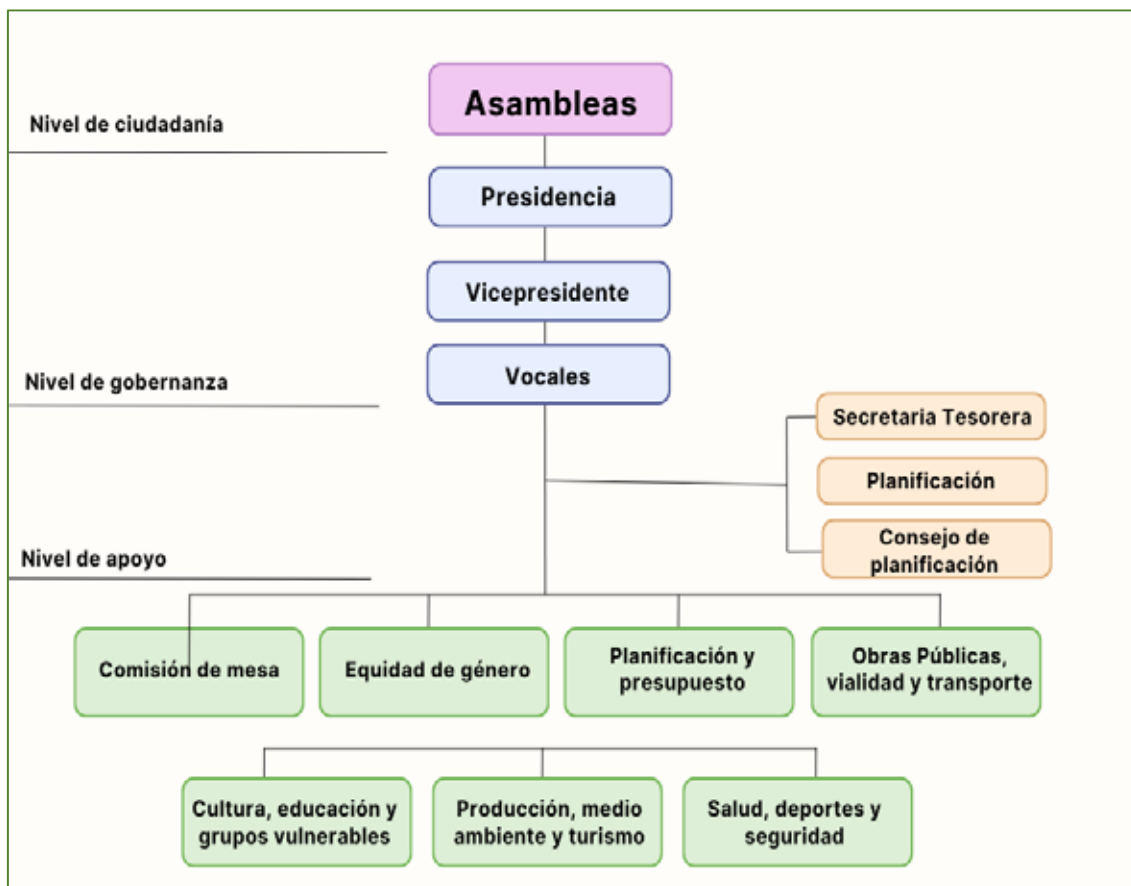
Nivel de ciudadanía

Asambleas

Presidencia

Vicepresidente

Nivel de gobernanza

Vocales

Secretaria Tesorera

Planificación

Consejo de planificación

Nivel de apoyo

Comisión de mesa

Equidad de género

Planificación y presupuesto

Obras Públicas, vialidad y transporte

Cultura, educación y grupos vulnerables

Producción, medio ambiente y turismo

Salud, deportes y seguridad